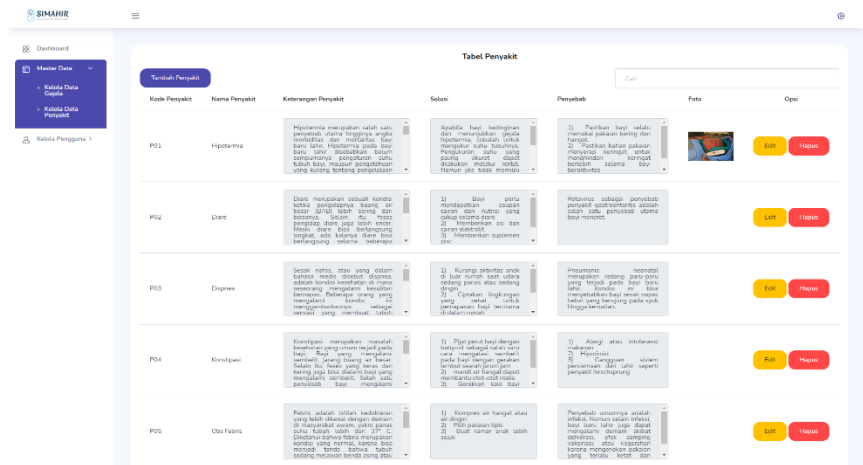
SIMAHIR

Dashboard

Master Data

Kelola Data Gejala

Kelola Data Penyakit

Kelola Pengguna

Tabel Penyakit

Tambah Penyakit

Cari

| Kode Penyakit | Nama Penyakit | Keterangan Penyakit | Solusi | Penyebab | Foto | Opsi |
|---|---|---|---|---|---|---|
| P01 | Hipotermia | Hipotermia merupakan salah satu penyebab utama tingginya angka morbiditas dan mortalitas bayi baru lahir. Hipotermia pada bayi baru lahir disebabkan belum sempurnanya pengaturan suhu tubuh bayi, maupun pengetahuan yang kurang tentang pengelolaan | Apabila bayi kedinginan dan menunjukkan gejala hipotermia, lakukan untuk mengukur suhu tubuhnya. Pengukuran suhu yang paling akurat dapat dilakukan melalui rektal. Namun jika tidak memiliki | 1) Pastikan bayi selalu memakai pakaian kering dan hangat. 2) Pastikan bahan pakaian menyerap keringat untuk menghindari keringat berlebih selama bayi beraktivitas | | Edit Hapus |
| P02 | Diare | Diare merupakan sebuah kondisi ketika pengeluaran tinja atau buang air besar (BAB) lebih sering dan biasanya. Selain itu, tinja penyakit diare juga lebih encer. Meski diare bisa berlangsung singkat, ada kalanya diare bisa berlangsung selama beberapa | 1) Bayi perlu mendapatkan asupan cairan dan nutrisi yang cukup selama diare 2) Memberikan zinc dan cairan elektrolit 3) Memberikan suplemen zinc | Rotavirus sebagai penyebab penyakit gastroenteritis adalah salah satu penyebab utama bayi mencret. | | Edit Hapus |
| P03 | Dispnea | Sesak napas, atau yang dalam bahasa medis disebut dispnea, adalah kondisi kesehatan di mana seseorang mengalami kesulitan bernapas. Beberapa orang yang mengalami kondisi ini menggambarkannya sebagai sensasi yang membuat tubuh | 1) Kurangi aktivitas anak di luar rumah saat udara sedang panas atau sedang dingin 2) Ciptakan lingkungan yang sehat untuk pernapasan bayi terutama di dalam rumah | Pneumonia neonatal merupakan radang paru-paru yang terjadi pada bayi baru lahir. Kondisi ini bisa menyebabkan bayi sesak napas ketika yang bersangkutan pada satu hingga beberapa | | Edit Hapus |
| P04 | Konstipasi | Konstipasi merupakan masalah yang umum terjadi pada bayi. Bayi yang mengalami sembelit, jarang buang air besar. Selain itu, feses yang keras dan kering juga bisa dialami bayi yang mengalami sembelit. Salah satu penyebab bayi mengalami | 1) Pijat perut bayi dengan babyoil sebagai salah satu cara mengatasi sembelit pada bayi dengan gerakan lembut searah jarum jam 2) mandi air hangat dapat membantu otot-otot rileks 3) Gerakkan kaki bayi | 1) Alergi atau intoleransi makanan 2) Hipotiroid 3) Gangguan sistem pencernaan dari lahir seperti penyakit hirschsprung | | Edit Hapus |
| P05 | Obs Febris | Febris adalah istilah kedokteran yang lebih dikenal dengan demam di masyarakat awam, yakni panas suhu tubuh lebih dari 37° C. Diketahui bahwa febris merupakan kondisi yang normal, karena bisa menjadi tanda bahwa tubuh sedang melawan benda asing atau | 1) Kompres air hangat atau air dingin 2) Pilih pakaian tipis 3) Buat kamar anak lebih sejuk | Penyebab umumnya adalah infeksi. Namun selain infeksi bayi baru lahir juga dapat mengalami demam akibat dehidrasi, efek samping vaksinasi, atau kepanasan karena mengenakan pakaian yang terlalu ketat dan | | Edit Hapus |